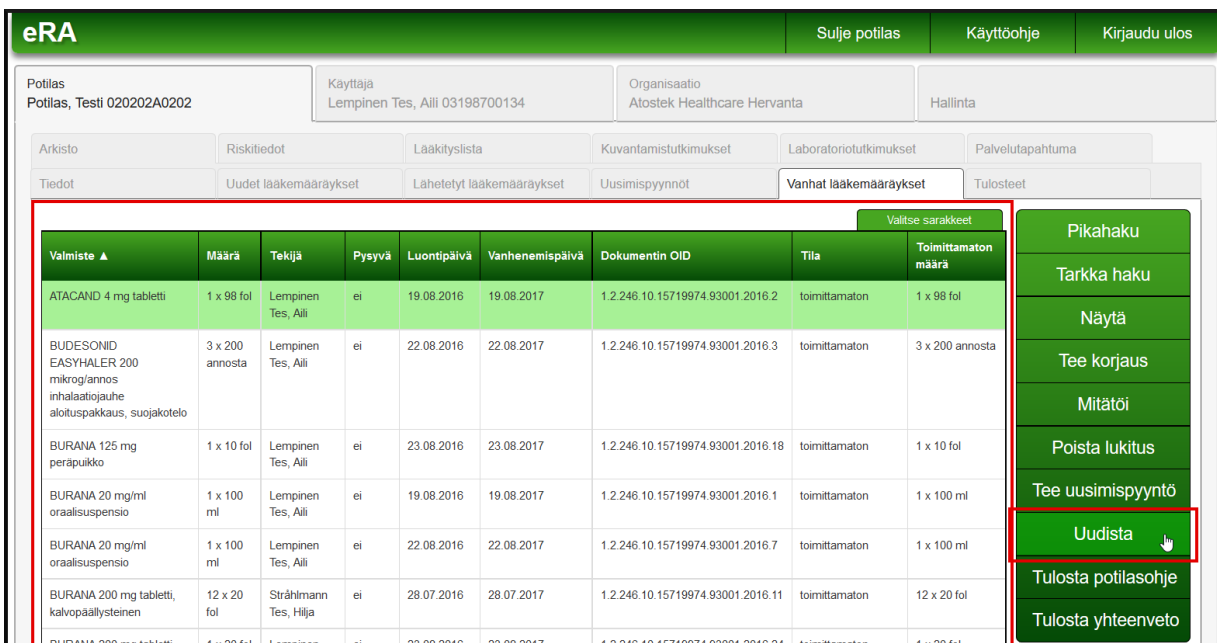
eRA

Sulje potilas | Käyttöohje | Kirjaudu ulos

Potilas
Potilas, Testi 020202A0202

Käyttäjä
Lempinen Tes, Aili 03198700134

Organisaatio
Atostek Healthcare Hervanta

Hallinta

Arkisto | Riskitiedot | Lääkityslista | Kuvantamistutkimukset | Laboratoriotutkimukset | Palvelutapahtuma

Tiedot | Uudet lääkemääräykset | Lähetetyt lääkemääräykset | Uusimispyynnöt | Vanhat lääkemääräykset | Tulosteet

Valitse sarakkeet

| Valmiste ▲ | Määrä | Tekijä | Pysyvä | Luontipäivä | Vanhenemispäivä | Dokumentin OID | Tila | Toimittamaton määrä |
|---|---|---|---|---|---|---|---|---|
| ATACAND 4 mg tabletti | 1 x 98 fol | Lempinen Tes, Aili | ei | 19.08.2016 | 19.08.2017 | 1.2.246.10.15719974.93001.2016.2 | toimittamaton | 1 x 98 fol |
| BUDESONID EASYHALER 200 mikrog/annos inhalaatiojauhe aloituspakkaus, suojakotelo | 3 x 200 annosta | Lempinen Tes, Aili | ei | 22.08.2016 | 22.08.2017 | 1.2.246.10.15719974.93001.2016.3 | toimittamaton | 3 x 200 annosta |
| BURANA 125 mg peräpuikko | 1 x 10 fol | Lempinen Tes, Aili | ei | 23.08.2016 | 23.08.2017 | 1.2.246.10.15719974.93001.2016.18 | toimittamaton | 1 x 10 fol |
| BURANA 20 mg/ml oraalisuspensio | 1 x 100 ml | Lempinen Tes, Aili | ei | 19.08.2016 | 19.08.2017 | 1.2.246.10.15719974.93001.2016.1 | toimittamaton | 1 x 100 ml |
| BURANA 20 mg/ml oraalisuspensio | 1 x 100 ml | Lempinen Tes, Aili | ei | 22.08.2016 | 22.08.2017 | 1.2.246.10.15719974.93001.2016.7 | toimittamaton | 1 x 100 ml |
| BURANA 200 mg tabletti, kalvopäällysteinen | 12 x 20 fol | Strählmann Tes, Hilja | ei | 28.07.2016 | 28.07.2017 | 1.2.246.10.15719974.93001.2016.11 | toimittamaton | 12 x 20 fol |
| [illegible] | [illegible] | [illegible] | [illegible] | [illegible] | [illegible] | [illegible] | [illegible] | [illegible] |

Pikahaku
Tarkka haku
Näytä
Tee korjaus
Mitätöi
Poista lukitus
Tee uusimispyyntö
Uudista
Tulosta potilasohje
Tulosta yhteenveto